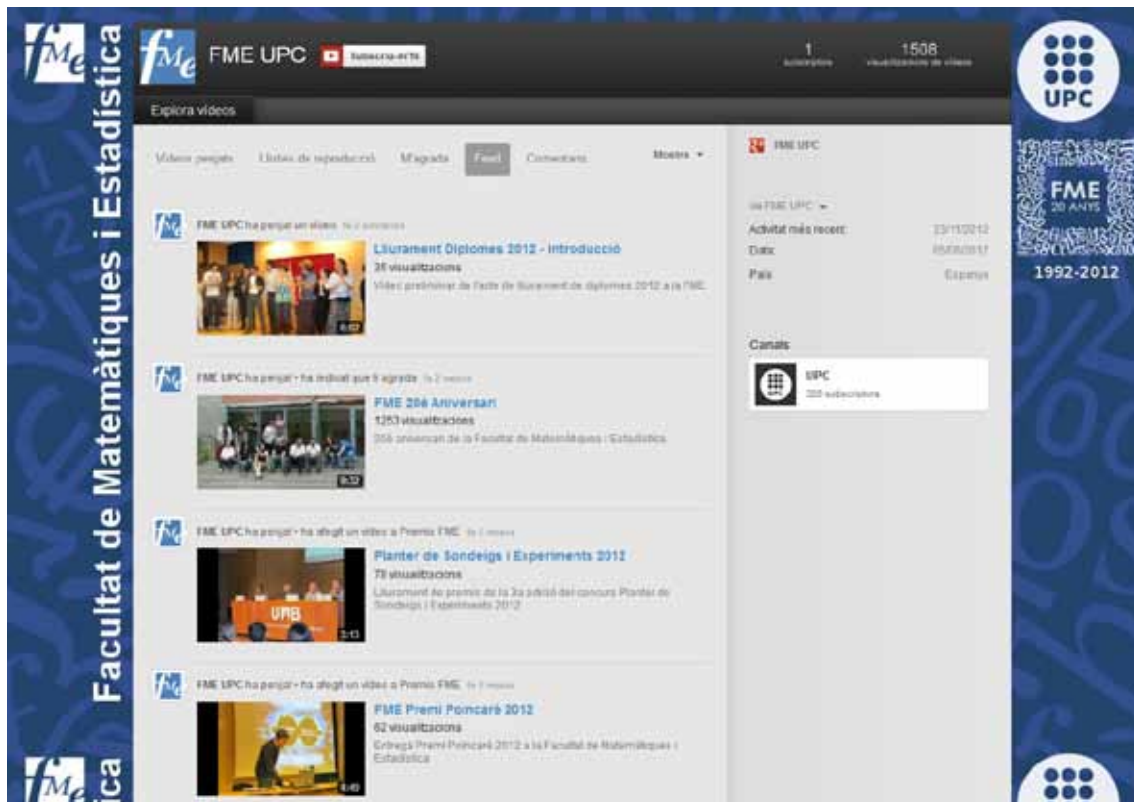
fMe

Facultat de Matemàtiques i Estadística

fMe

FME UPC

Subscriu-m'hi

1
subscriptors

1508
visualitzacions de vídeos

Explora vídeos

Vídeos penjats

Llistes de reproducció

M'agrada

Feed

Comentaris

Mostra

FME UPC ha penjat un vídeo fa 2 setmanes

Lliurament Diplomes 2012 - Introducció

35 visualitzacions

Vídeo preliminar de l'acte de lliurament de diplomes 2012 a la FME

6:02

FME UPC ha penjat i ha indicat que li agrada fa 2 mesos

FME 20è Aniversari

1253 visualitzacions

20è aniversari de la Facultat de Matemàtiques i Estadística

9:32

FME UPC ha penjat i ha afegit un vídeo a Premis FME fa 3 mesos

Planter de Sondeigs i Experiments 2012

78 visualitzacions

Lliurament de premis de la 3a edició del concurs Planter de Sondeigs i Experiments 2012

UPB

3:13

FME UPC ha penjat i ha afegit un vídeo a Premis FME fa 3 mesos

FME Premi Poincaré 2012

62 visualitzacions

Entrega Premi Poincaré 2012 a la Facultat de Matemàtiques i Estadística

4:49

FME UPC

Via FME UPC

Activitat més recent: 23/11/2012

Data: 05/06/2012

País: Espanya

Canals

UPC

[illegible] subscriptors

UPC

FME
20 ANYS

1992-2012

fMe

ica